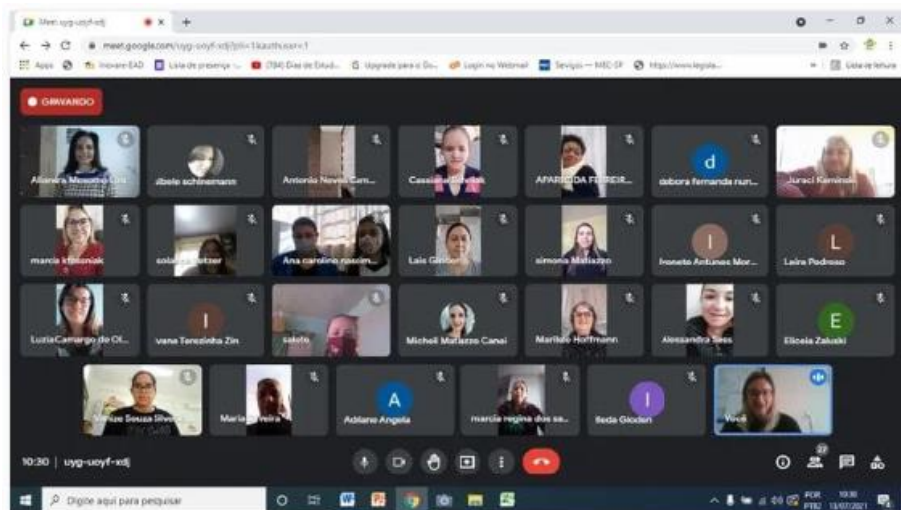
Meet uyg-uoyf-xdj

meet.google.com/uyg-uoyf-xdj?pli=1&authuser=1

Apps Inovare EAD Lista de presença (784) Dias de Estud... Upgrade para o Go... Login no Webmail Serviços — MEC-SF https://www.legisla... Lista de leitura

GRAVANDO

Alceneira Mesomo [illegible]
dibele schinemann
Antonio Neves Carn...
Cassiane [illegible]
APARECIDA FERREIR...
d
debora fernanda run...
Juraci Kaminski
marcia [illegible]niak
sola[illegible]etzer
Ana carolina nascim...
Lais Ge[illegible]
simone Mattiazzo
I
Ivonete Antunes Mor...
L
Laira Pedroso
LuziaCamargo de OL...
I
Ivana Terezinha Zin
salete
Micheli Mattiazzo Canei
Marilete Hoffmann
Alessandra Sess
E
Eliceia Zaluski
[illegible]ze Souza Silva
Maria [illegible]vieira
A
Adriano Angela
marcia regina dos sa...
I
Ilede Gioderi
Você

10:30 | uyg-uoyf-xdj

27

Digite aqui para pesquisar
POR PTB2 10:30 13/07/2021